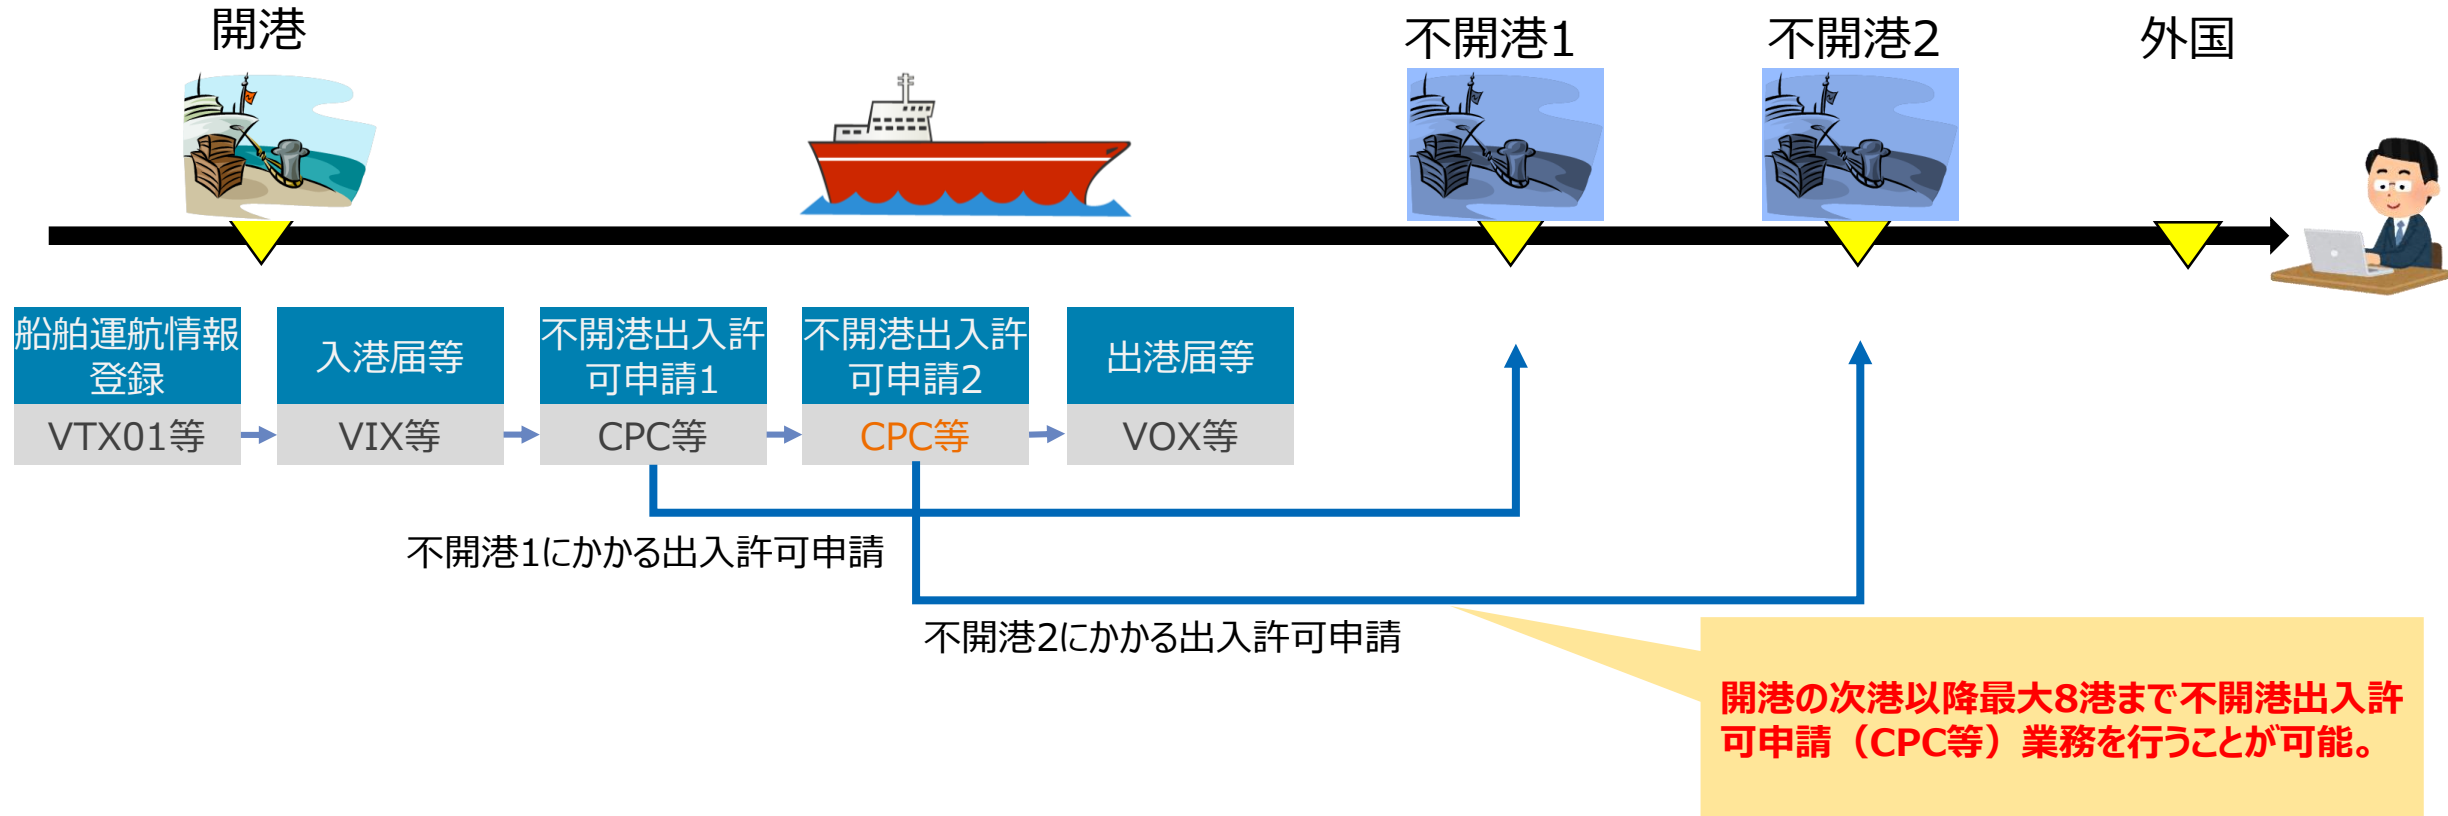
開港

不開港1

不開港2

外国

船舶運航情報登録
VTX01等

入港届等
VIX等

不開港出入許可申請1
CPC等

不開港出入許可申請2
CPC等

出港届等
VOX等

不開港1にかかる出入許可申請

不開港2にかかる出入許可申請

開港の次港以降最大8港まで不開港出入許可申請（CPC等）業務を行うことが可能。